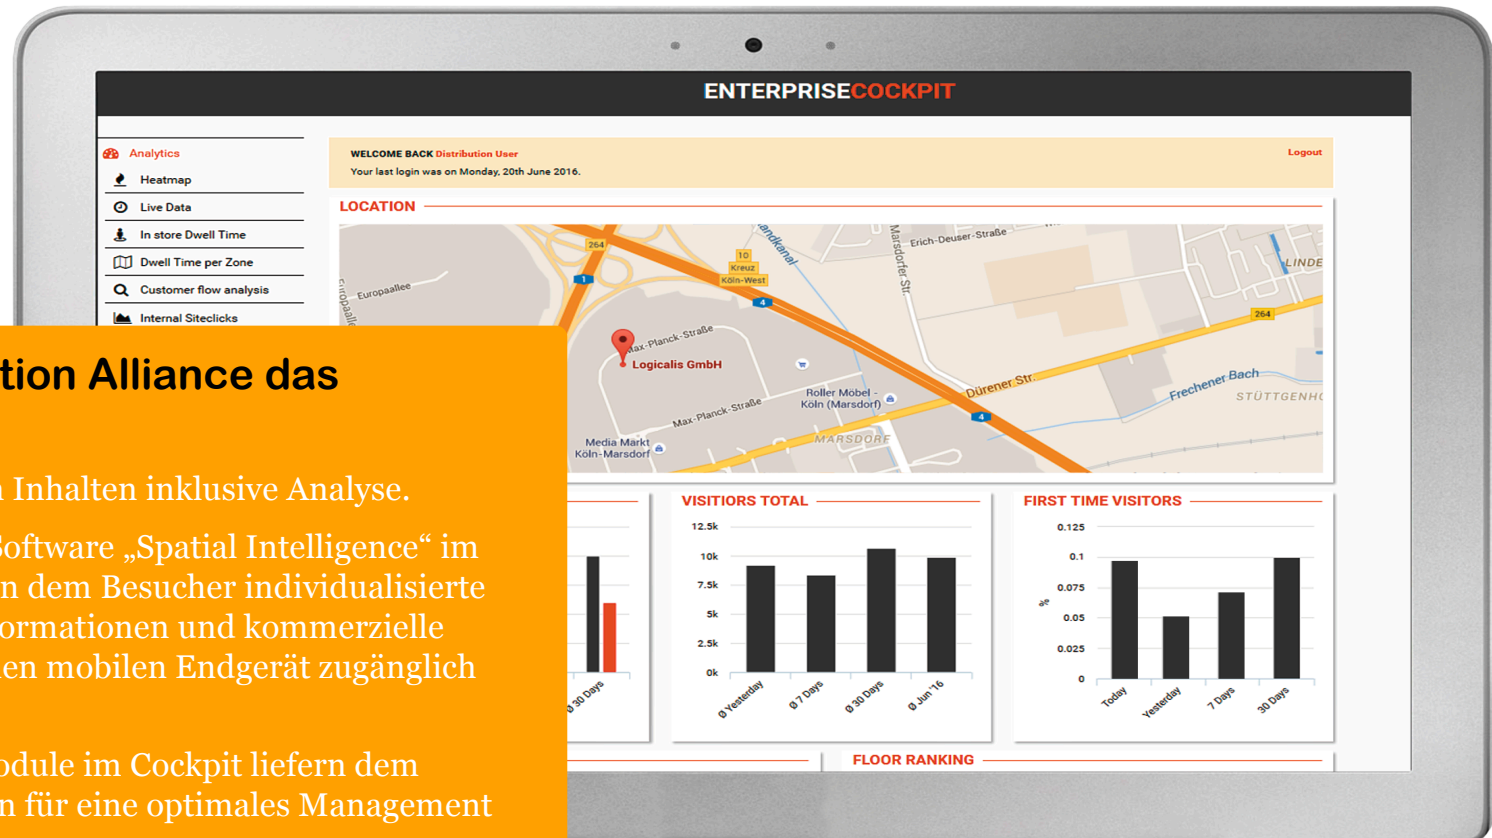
ENTERPRISECOCKPIT

Analytics
Heatmap
Live Data
In store Dwell Time
Dwell Time per Zone
Customer flow analysis
Internal Siteclicks

WELCOME BACK Distribution User
Your last login was on Monday, 20th June 2016.
Logout

LOCATION

264
10
Kreuz
Köln-West
1
4
Europaallee
Max-Planck-Straße
Logicalis GmbH
Max-Planck-Straße
Roller Möbel - Köln (Marsdorf)
Media Markt Köln-Marsdorf
MARSDORF
Dürener Str.
Frechener Bach
Erich-Deuser-Straße
Marsdorfer Str.
STÜTTGENHO
LINDE
264
4

tion Alliance das

Inhalten inklusive Analyse.

Software „Spatial Intelligence“ im n dem Besucher individualisierte ormationen und kommerzielle en mobilen Endgerät zugänglich

odule im Cockpit liefern dem n für eine optimales Management

Ø 30 Days

VISITIORS TOTAL
12.5k
10k
7.5k
5k
2.5k
0k
Ø Yesterday
Ø 7 Days
Ø 30 Days
Ø Jun '16

FIRST TIME VISITORS
0.125
0.1
0.075
0.05
0.025
0
%
Today
Yesterday
7 Days
30 Days

FLOOR RANKING